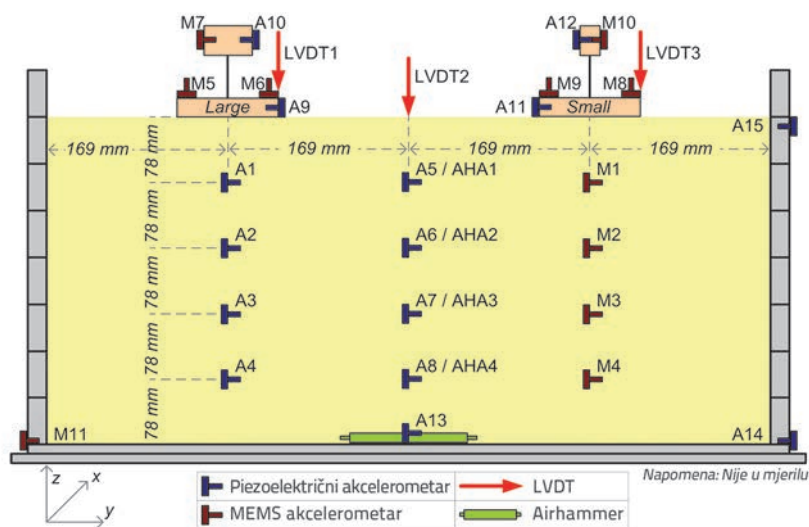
M7 A10
LVDT1
M5 M6
Large A9
LVDT2
A12 M10
LVDT3
M9 M8
A11 Small
A15
169 mm
169 mm
169 mm
169 mm
78 mm
78 mm
78 mm
78 mm
78 mm
A1
A5 / AHA1
M1
A2
A6 / AHA2
M2
A3
A7 / AHA3
M3
A4
A8 / AHA4
M4
M11
A13
A14
z x
y
Piezoelektrični akcelerometar
LVDT
MEMS akcelerometar
Airhammer
Napomena: Nije u mjerilu